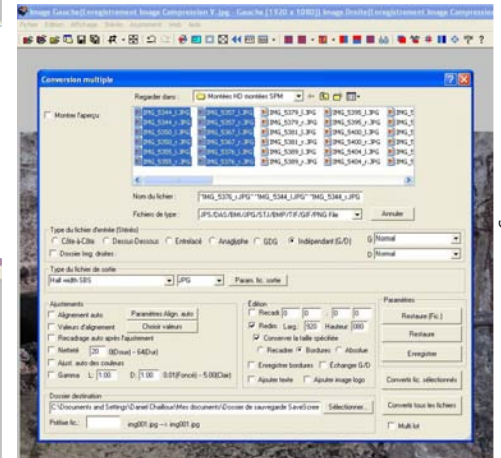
Image Gauche[Enregistrement Image Compression V.jpg - Gauche [1920 x 1080]] Image Droite[Enregistrement Image Compression

Fichier Edition Affichage Stéréo Ajustement Web Aide

Conversion multiple

Regarder dans : Montées HD montées SPM

Montrer l'aperçu

IMG_5344_l.JPG IMG_5357_l.JPG IMG_5379_l.JPG IMG_5395_l.JPG IMG_5
IMG_5344_r.JPG IMG_5357_r.JPG IMG_5379_r.JPG IMG_5395_r.JPG IMG_5
IMG_5350_l.JPG IMG_5367_l.JPG IMG_5381_l.JPG IMG_5400_l.JPG IMG_5
IMG_5350_r.JPG IMG_5367_r.JPG IMG_5381_r.JPG IMG_5400_r.JPG IMG_5
IMG_5355_l.JPG IMG_5376_l.JPG IMG_5389_l.JPG IMG_5404_l.JPG IMG_5
IMG_5355_r.JPG IMG_5376_r.JPG IMG_5389_r.JPG IMG_5404_r.JPG IMG_5

Nom du fichier : "IMG_5376_r.JPG" "IMG_5344_l.JPG" "IMG_5344_r.JPG

Fichiers de type : JPS/DAS/BMP/JPG/STJ/BMP/TIF/GIF/PNG File

Annuler

Type du fichier d'entrée (Stéréo)
Côte-à-Côte Dessus-Dessous Entrelacé Anaglyphe GDG Indépendant (G/D)
Dossier Img. droites
G Normal
D Normal

Type du fichier de sortie
Half width SBS JPG Param. fic. sortie

Ajustements
Alignement auto Paramètres Align. auto
Valeurs d'alignement Choisir valeurs
Recadrage auto après l'ajustement
Netteté 20 0(Doux) - 64(Dur)
Ajust. auto des couleurs
Gamma L: 1.00 D: 1.00 0.01(Foncé) - 5.00(Clair)

Edition
Recadr. 0 0 0 0
Redim. Larg. 920 Hauteur 080
Conserver la taille spécifiée
Recadrer Bordures Absolue
Enregistrer bordures Echanger G/D
Ajouter texte Ajouter image logo

Paramètres
Restaurer (Fic.)
Restaurer
Enregistrer

Convertir fic. sélectionnés
Convertir tous les fichiers
Multi bit

Dossier destination
C:\Documents and Settings\Daniel Chailloux\Mes documents\Dossier de sauvegarde SaveScree Sélectionner...

Préfixe fic.: img001.jpg --> img001.jpg